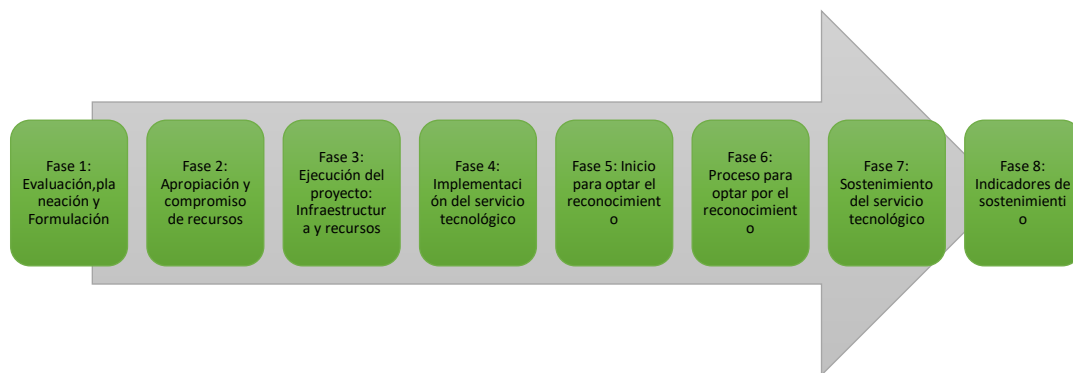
Fase 1: Evaluación,planeación y Formulación

Fase 2: Apropiación y compromiso de recursos

Fase 3: Ejecución del proyecto: Infraestructura y recursos

Fase 4: Implementación del servicio tecnológico

Fase 5: Inicio para optar el reconocimiento

Fase 6: Proceso para optar por el reconocimiento

Fase 7: Sostenimiento del servicio tecnológico

Fase 8: Indicadores de sostenimiento